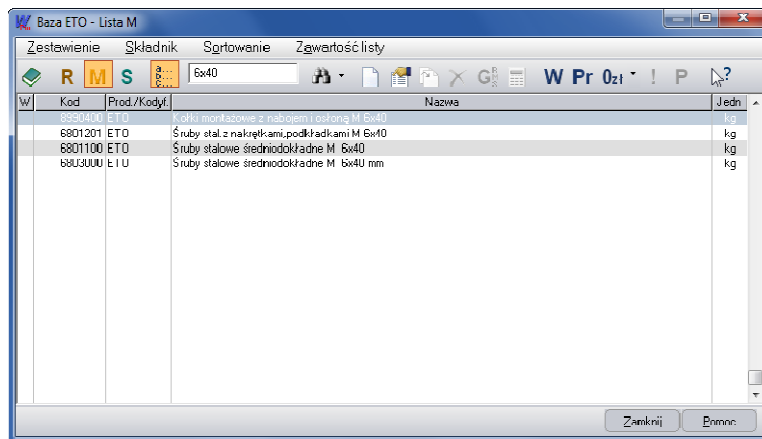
Baza ETO - Lista M

Zestawienie Składnik Sortowanie Zawartość listy

R M S 6x40 W Pr 0zł ! P

| W | Kod | Prod./Kodyf. | Nazwa | Jedn |
|---|---|---|---|---|
| | 8990400 | ETO | Kołki montażowe z nabojem i osłoną M 6x40 | kg |
| | 6801201 | ETO | Śruby stal.z nakrętkami,podkładkami M 6x40 | kg |
| | 6801100 | ETO | Śruby stalowe średniodokładne M 6x40 | kg |
| | 6803000 | ETO | Śruby stalowe średniodokładne M 6x40 mm | kg |

Zamknij Pomoc